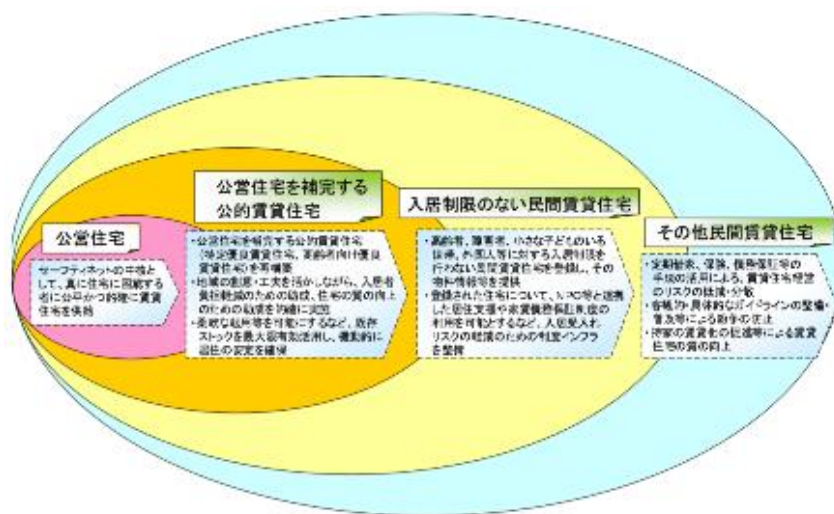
公営住宅を補完する公的賃貸住宅

入居制限のない民間賃貸住宅

公営住宅

その他民間賃貸住宅

セーフティネットの中核として、真に住宅に困窮する者に公平かつ的確に賃貸住宅を供給

・公営住宅を補完する公的賃貸住宅（特定優良賃貸住宅、高齢者向け優良賃貸住宅）を再構築
・地域の創意・工夫を活かしながら、入居者負担軽減のための助成、住宅の質の向上のための助成を功績に配置
・柔軟な転用等を可能にするなど、既存ストックを最大限有効活用し、機動的に居住の安定を確保

・高齢者、障害者、小さな子どものいる世帯、外国人等に対する入居制限を行わない民間賃貸住宅を登録し、その情報提供を推進
・登録された住宅について、NPO等と連携した居住支援や家賃債務保証制度の利用を可能とするなど、入居見込み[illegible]リスクの軽減のための制度インフラを整備

・定期借家、保険、債務保証等の手法の活用による、賃貸住宅経営のリスクの軽減・分散
・客観的・具体的なガイドラインの整備・普及等による紛争の防止
・同家の賃貸化の促進等による賃貸住宅の質の向上